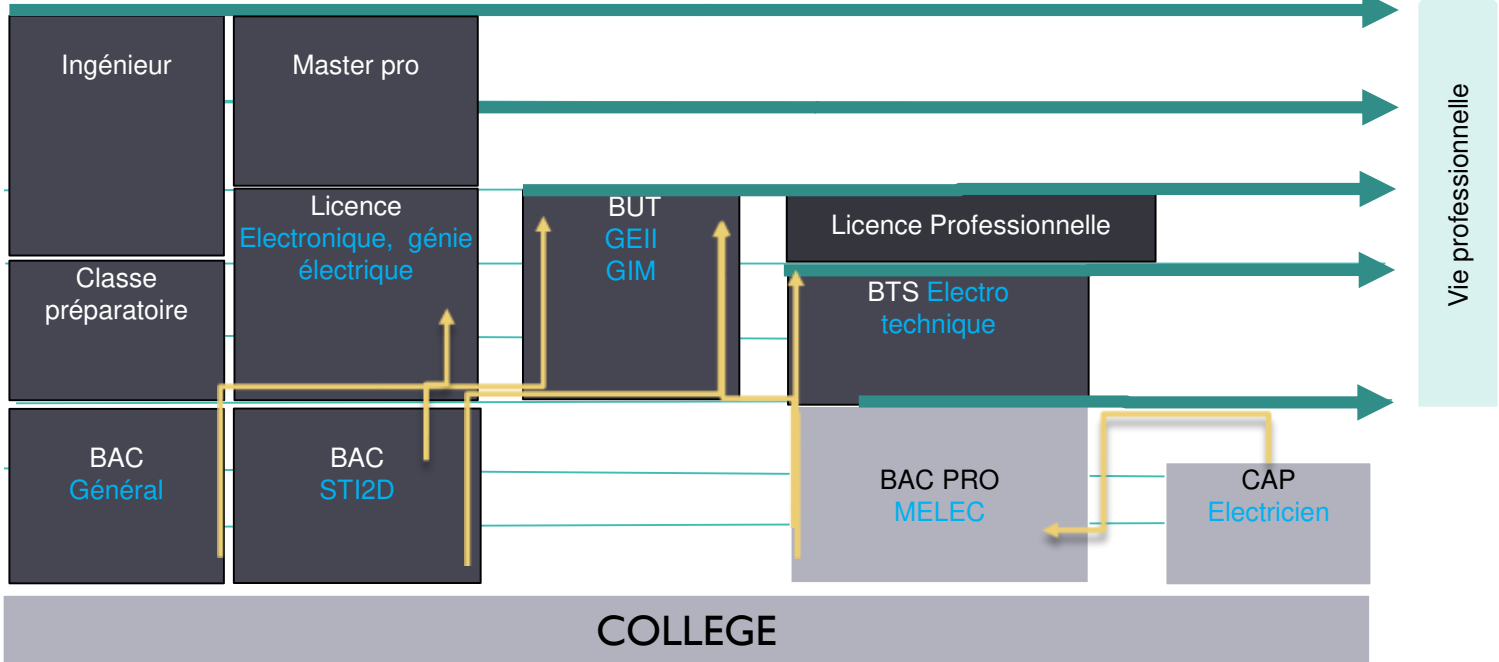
Ingénieur

Master pro

Vie professionnelle

Licence
Electronique, génie électrique

BUT
GEII
GIM

Licence Professionnelle

Classe préparatoire

BTS Electro technique

BAC
Général

BAC
STI2D

BAC PRO
MELEC

CAP
Electricien

COLLEGE